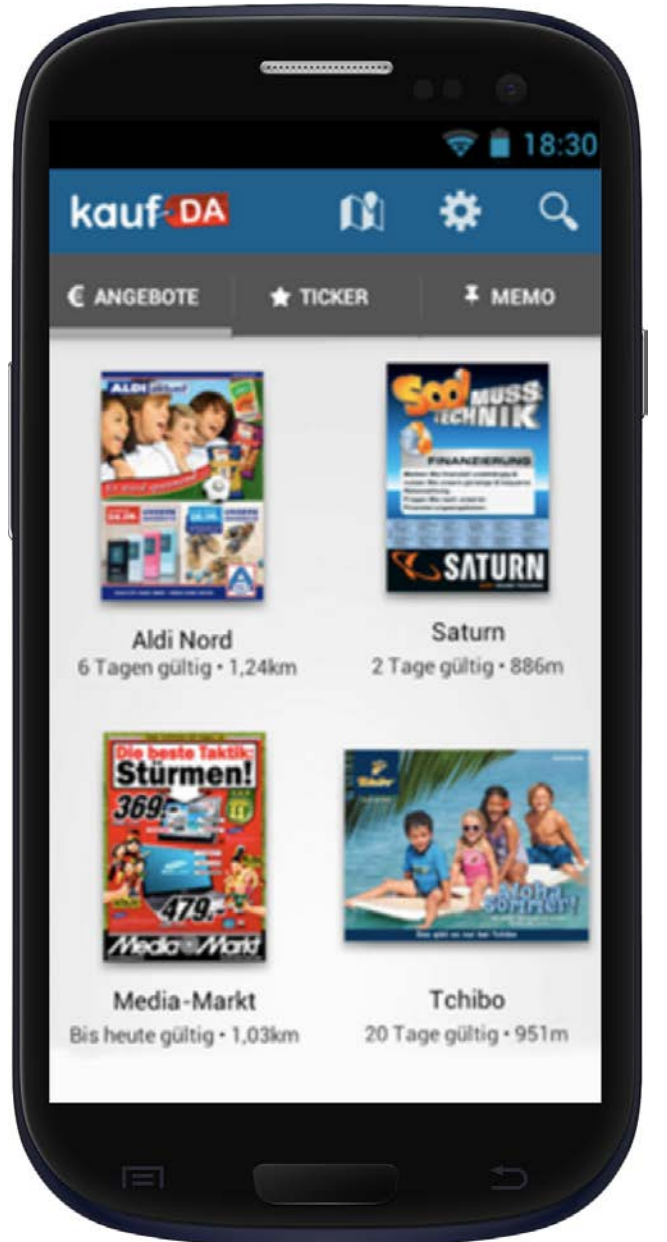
18:30

kauf DA

€ ANGEBOTE

TICKER

MEMO

ALDI

Soo! MUSS TECHNIK

FINANZIERUNG

SATURN

Aldi Nord
6 Tagen gültig • 1,24km

Saturn
2 Tage gültig • 886m

Die beste Taktik: Stürmen!

369.-

479.-

Media Markt

Tchibo

Aloha Sommer!

Media-Markt
Bis heute gültig • 1,03km

Tchibo
20 Tage gültig • 951m